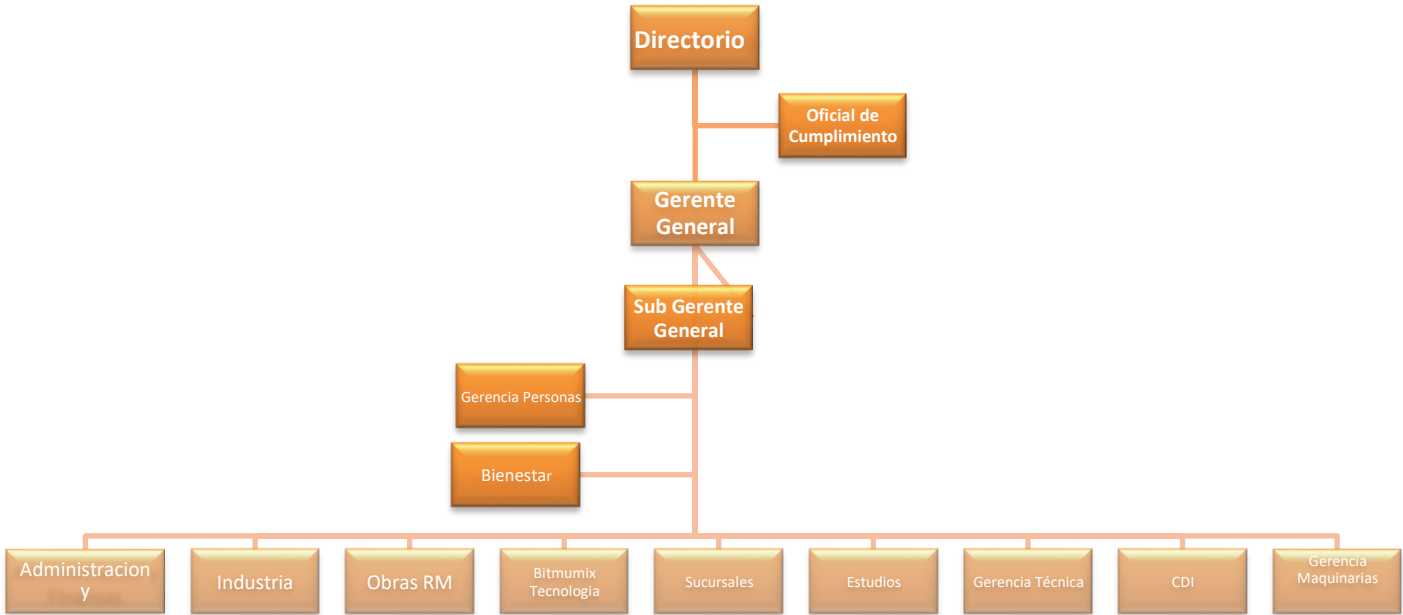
Directorio

Oficial de Cumplimiento

Gerente General

Sub Gerente General

Gerencia Personas

Bienestar

Administracion y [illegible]

Industria

Obras RM

Bitmumix Tecnologia

Sucursales

Estudios

Gerencia Técnica

CDI

Gerencia Maquinarias